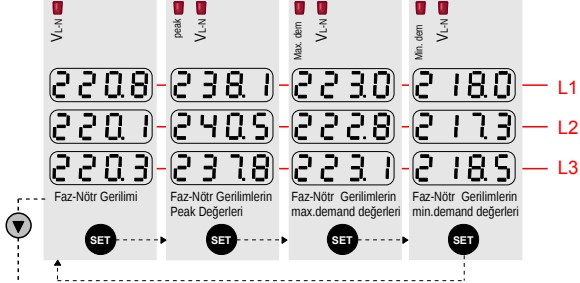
V L-N

peak V L-N

Max. dem V L-N

Min. dem V L-N

220.8 238.1 223.0 218.0 L1

220.1 240.5 222.8 217.3 L2

220.3 237.8 223.1 218.5 L3

Faz-Nötr Gerilimi

Faz-Nötr Gerilimlerin Peak Değerleri

Faz-Nötr Gerilimlerin max.demand değerleri

Faz-Nötr Gerilimlerin min.demand değerleri

SET SET SET SET